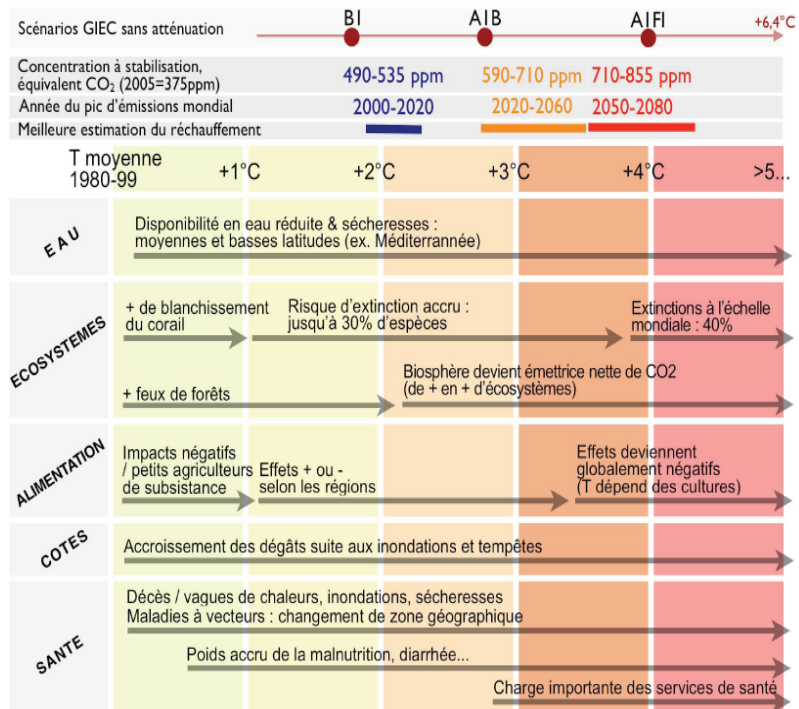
Scénarios GIEC sans atténuation | B1 | A1B | A1FI | +6,4°C

Concentration à stabilisation, équivalent $CO_2$ (2005=375ppm) | 490-535 ppm | 590-710 ppm | 710-855 ppm

Année du pic d'émissions mondial | 2000-2020 | 2020-2060 | 2050-2080

Meilleure estimation du réchauffement

T moyenne 1980-99 | +1°C | +2°C | +3°C | +4°C | >5...

E A U

Disponibilité en eau réduite & sécheresses : moyennes et basses latitudes (ex. Méditerranée)

ECOSYSTEMES

+ de blanchissement du corail

Risque d'extinction accru : jusqu'à 30% d'espèces

Extinctions à l'échelle mondiale : 40%

+ feux de forêts

Biosphère devient émettrice nette de CO2 (de + en + d'écosystèmes)

ALIMENTATION

Impacts négatifs / petits agriculteurs de subsistance

Effets + ou - selon les régions

Effets deviennent globalement négatifs (T dépend des cultures)

COTES

Accroissement des dégâts suite aux inondations et tempêtes

SANTE

Décès / vagues de chaleurs, inondations, sécheresses
Maladies à vecteurs : changement de zone géographique

Poids accru de la malnutrition, diarrhée...

Charge importante des services de santé